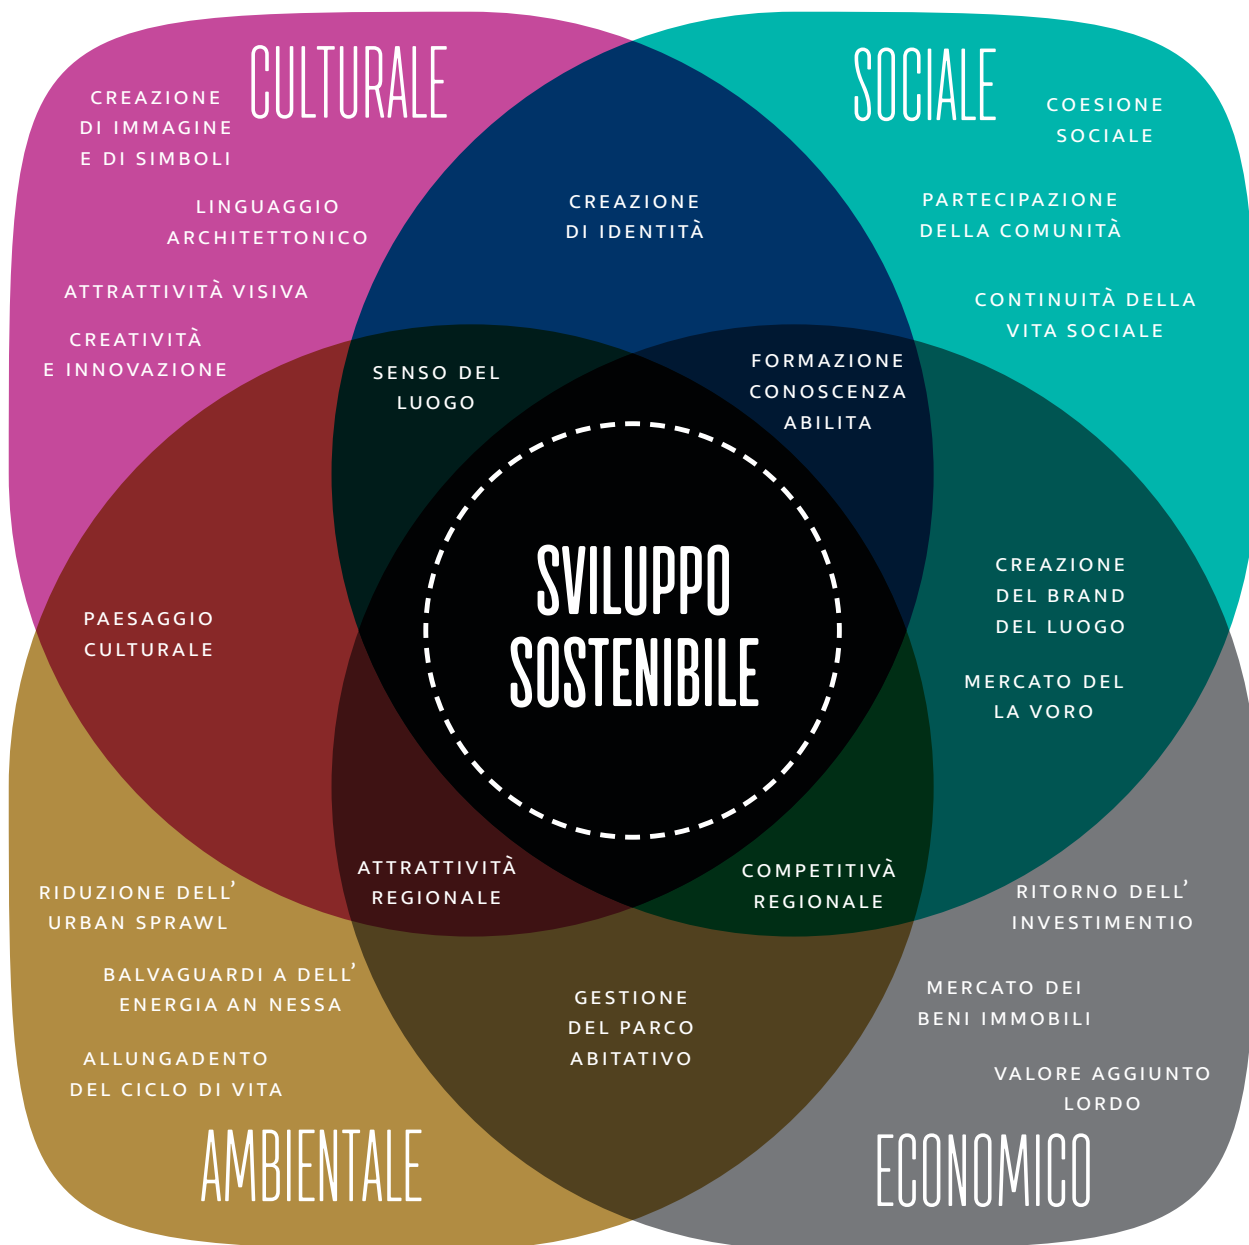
CULTURALE

CREAZIONE DI IMMAGINE E DI SIMBOLI

LINGUAGGIO ARCHITETTONICO

ATTRATTIVITÀ VISIVA

CREATIVITÀ E INNOVAZIONE

SOCIALE

COESIONE SOCIALE

PARTECIPAZIONE DELLA COMUNITÀ

CONTINUITÀ DELLA VITA SOCIALE

CREAZIONE DI IDENTITÀ

SENSO DEL LUOGO

FORMAZIONE CONOSCENZA ABILITA

SVILUPPO SOSTENIBILE

PAESAGGIO CULTURALE

CREAZIONE DEL BRAND DEL LUOGO

MERCATO DEL LA VORO

ATTRATTIVITÀ REGIONALE

COMPETITIVÀ REGIONALE

RIDUZIONE DELL' URBAN SPRAWL

BALVAGUARDI A DELL' ENERGIA AN NESSA

ALLUNGADENTO DEL CICLO DI VITA

GESTIONE DEL PARCO ABITATIVO

RITORNO DELL' INVESTIMENTIO

MERCATO DEI BENI IMMOBILI

VALORE AGGIUNTO LORDO

AMBIENTALE

ECONOMICO